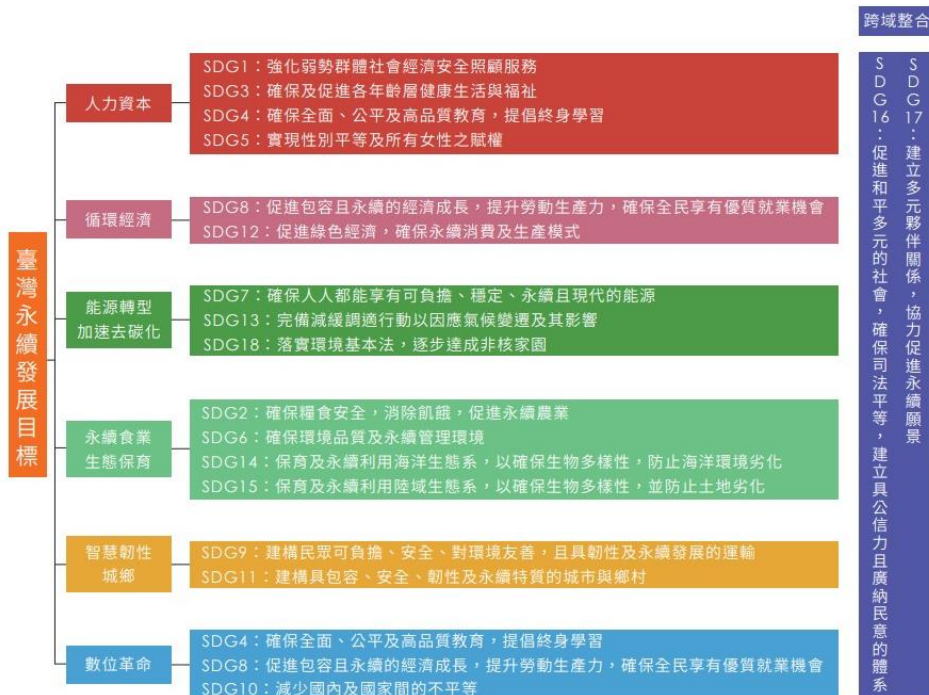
跨域整合

臺灣永續發展目標

人力資本
SDG1：強化弱勢群體社會經濟安全照顧服務
SDG3：確保及促進各年齡層健康生活與福祉
SDG4：確保全面、公平及高品質教育，提倡終身學習
SDG5：實現性別平等及所有女性之賦權

循環經濟
SDG8：促進包容且永續的經濟成長，提升勞動生產力，確保全民享有優質就業機會
SDG12：促進綠色經濟，確保永續消費及生產模式

能源轉型
加速去碳化
SDG7：確保人人都能享有可負擔、穩定、永續且現代的能源
SDG13：完備減緩調適行動以因應氣候變遷及其影響
SDG18：落實環境基本法，逐步達成非核家園

永續食業
生態保育
SDG2：確保糧食安全，消除飢餓，促進永續農業
SDG6：確保環境品質及永續管理環境
SDG14：保育及永續利用海洋生態系，以確保生物多樣性，防止海洋環境劣化
SDG15：保育及永續利用陸域生態系，以確保生物多樣性，並防止土地劣化

智慧韌性
城鄉
SDG9：建構民眾可負擔、安全、對環境友善，且具韌性及永續發展的運輸
SDG11：建構具包容、安全、韌性及永續特質的城市與鄉村

數位革命
SDG4：確保全面、公平及高品質教育，提倡終身學習
SDG8：促進包容且永續的經濟成長，提升勞動生產力，確保全民享有優質就業機會
SDG10：減少國內及國家間的不平等

SDG16：促進和平多元的社會，確保司法平等，建立具公信力且廣納民意的體系

SDG17：建立多元夥伴關係，協力促進永續願景